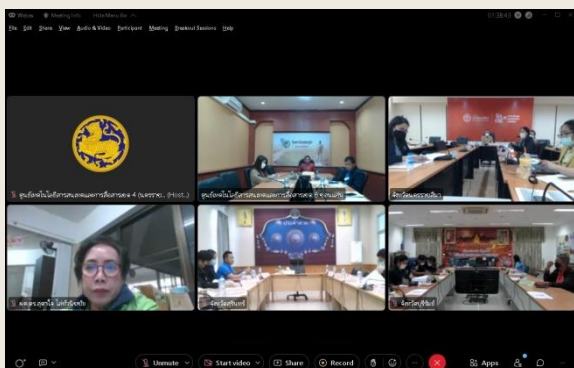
Webex Meeting Info Hide Menu Bar 01:38:43

File Edit Share View Audio & Video Participant Meeting Breakout Sessions Help

ศูนย์เทคโนโลยีสารสนเทศและการสื่อสารเขต 4 (นครราช... (Host)

ศูนย์เทคโนโลยีสารสนเทศและการสื่อสารเขต 4 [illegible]

จังหวัดนครราชสีมา

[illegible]

จังหวัดชัยภูมิ

จังหวัดบุรีรัมย์

Unmute Start video Share Record Apps